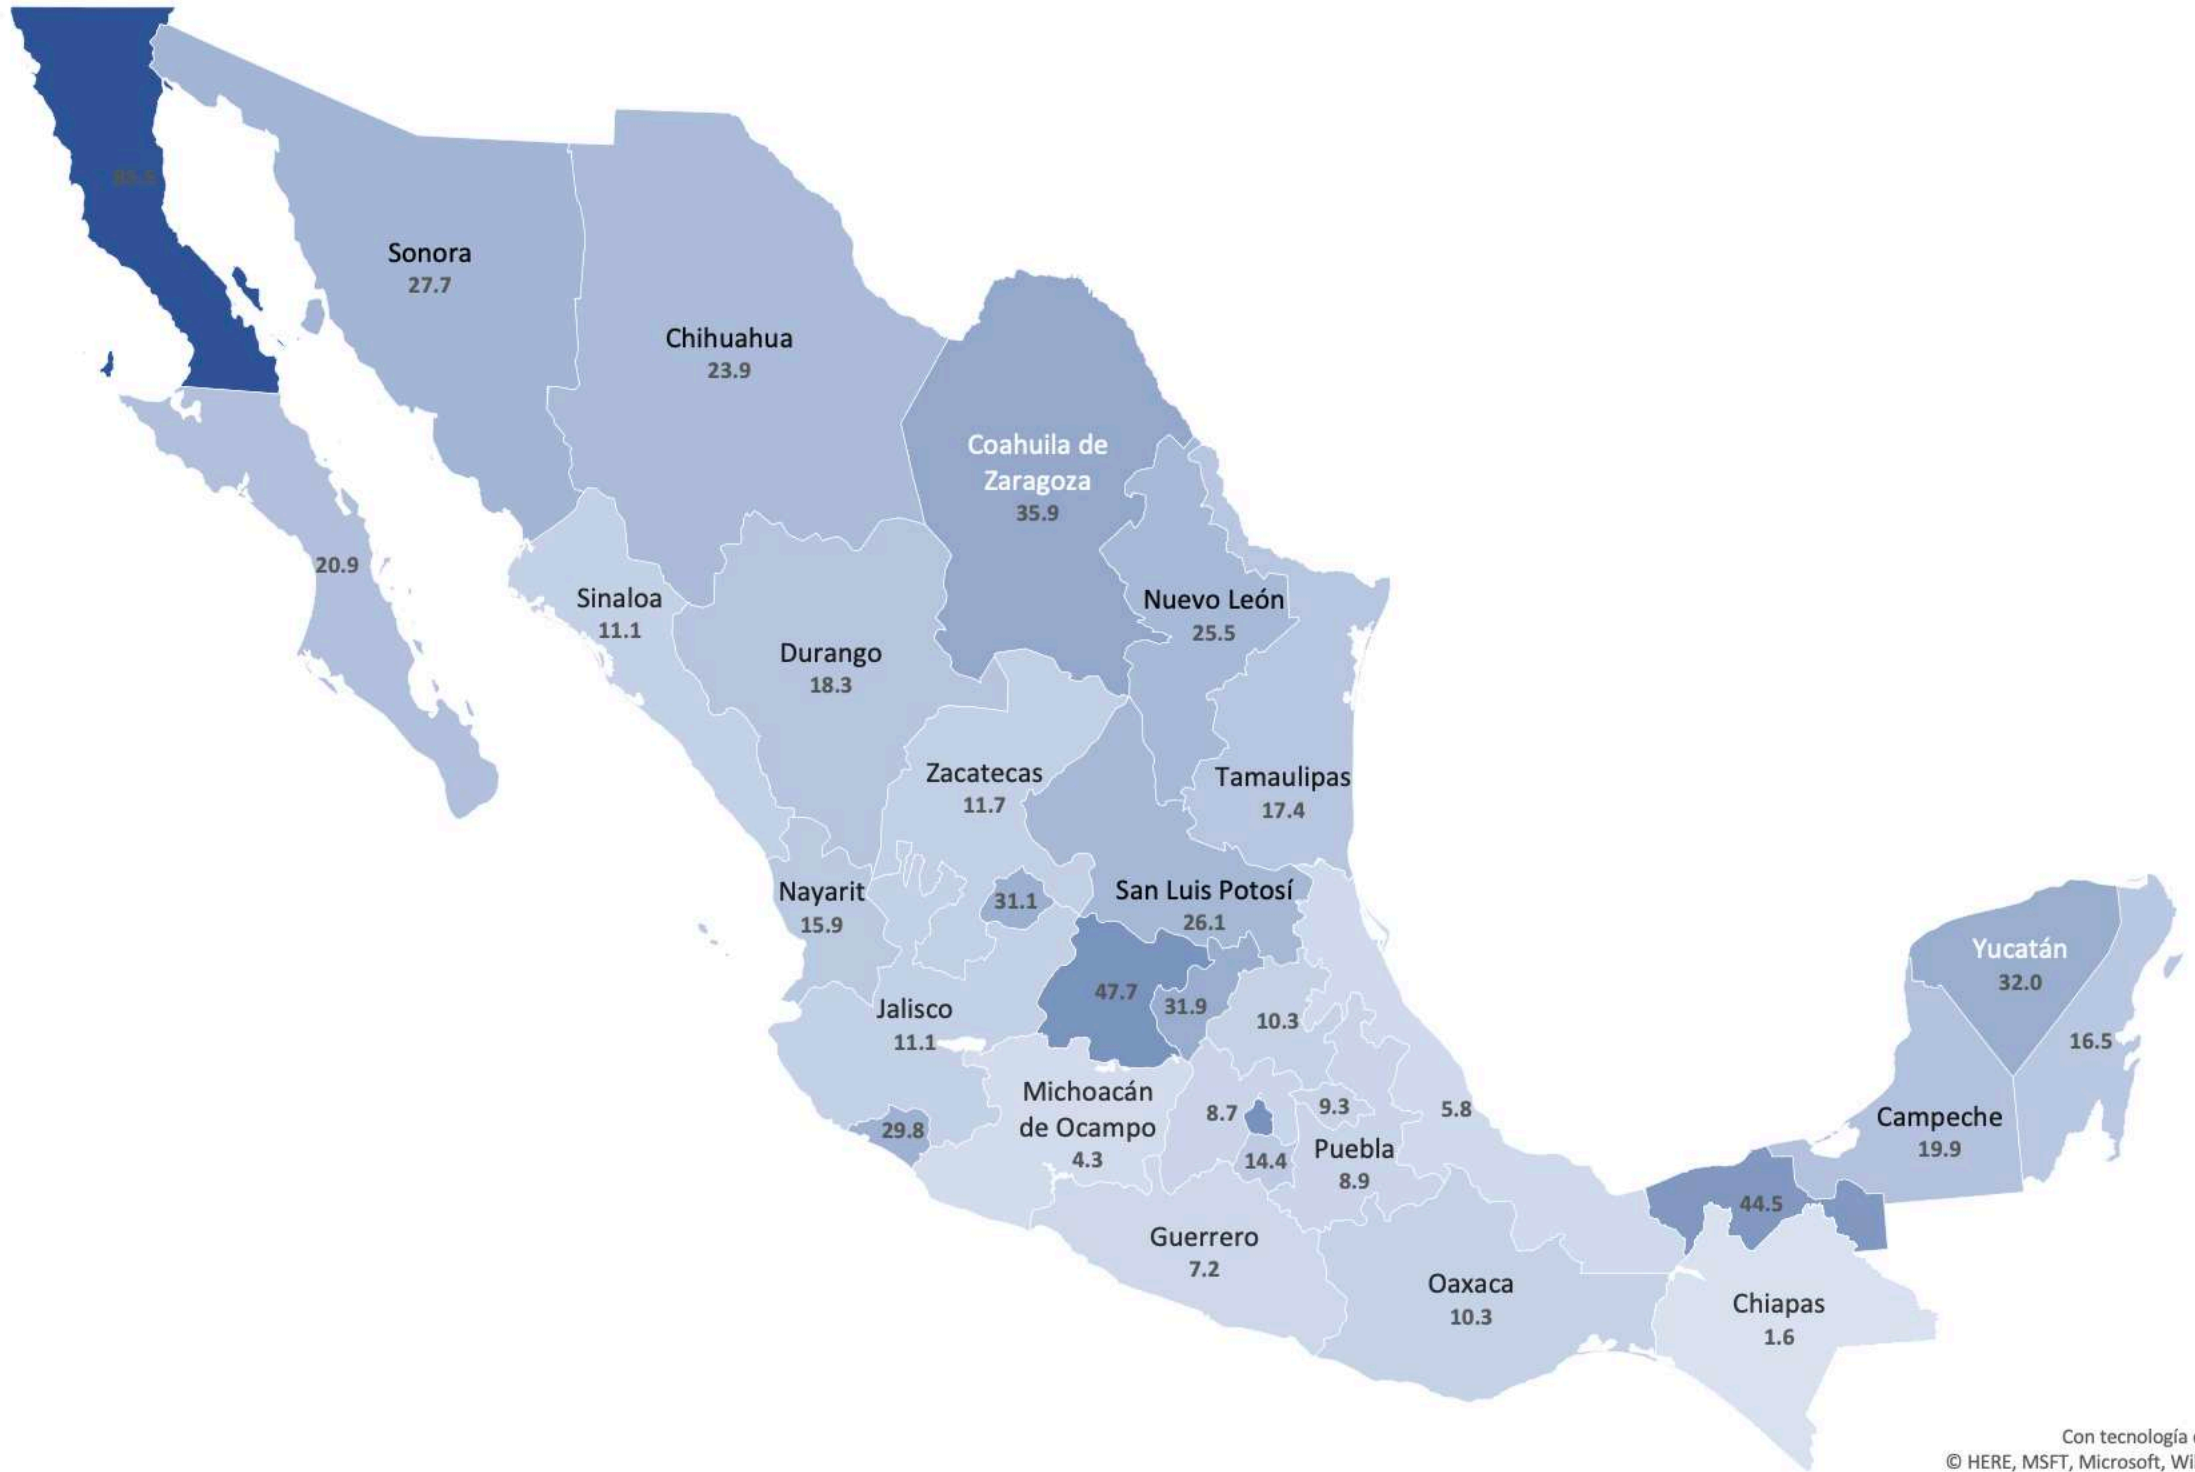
95.5

Sonora
27.7

Chihuahua
23.9

Coahuila de Zaragoza
35.9

20.9

Sinaloa
11.1

Durango
18.3

Nuevo León
25.5

Zacatecas
11.7

Tamaulipas
17.4

Nayarit
15.9

31.1

San Luis Potosí
26.1

Yucatán
32.0

47.7

31.9

10.3

Jalisco
11.1

16.5

Michoacán de Ocampo
4.3

8.7

9.3

5.8

Campeche
19.9

29.8

14.4

Puebla
8.9

44.5

Guerrero
7.2

Oaxaca
10.3

Chiapas
1.6

Con tecnología
© HERE, MSFT, Microsoft, Wi